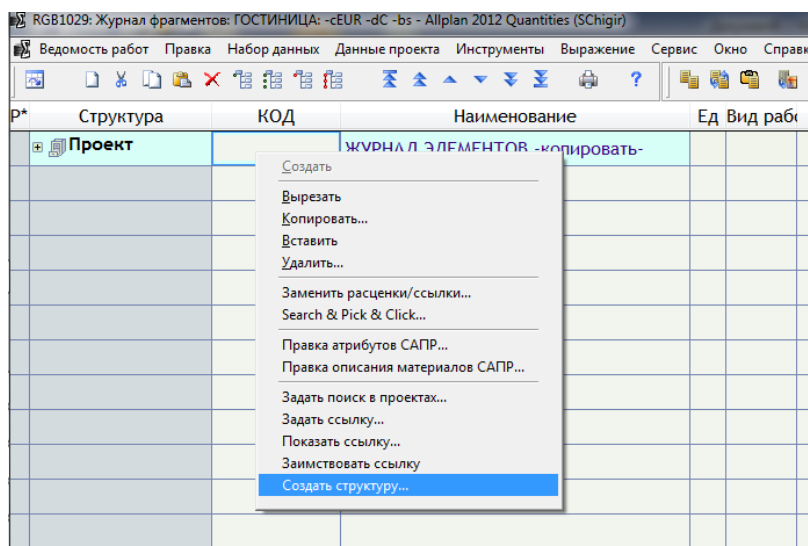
RGB1029: Журнал фрагментов: ГОСТИНИЦА: -cEUR -dC -bs - Allplan 2012 Quantities (SChigir)

Ведомость работ Правка Набор данных Данные проекта Инструменты Выражение Сервис Окно Справ

| P* | Структура | КОД | Наименование | Ед | Вид рабо |
|---|---|---|---|---|---|
| | Проект | | ЖУРНАЛ ЭЛЕМЕНТОВ -копировать- | | |

Создать
Вырезать
Копировать...
Вставить
Удалить...
Заменить расценки/ссылки...
Search & Pick & Click...
Правка атрибутов САПР...
Правка описания материалов САПР...
Задать поиск в проектах...
Задать ссылку...
Показать ссылку...
Заимствовать ссылку
Создать структуру...